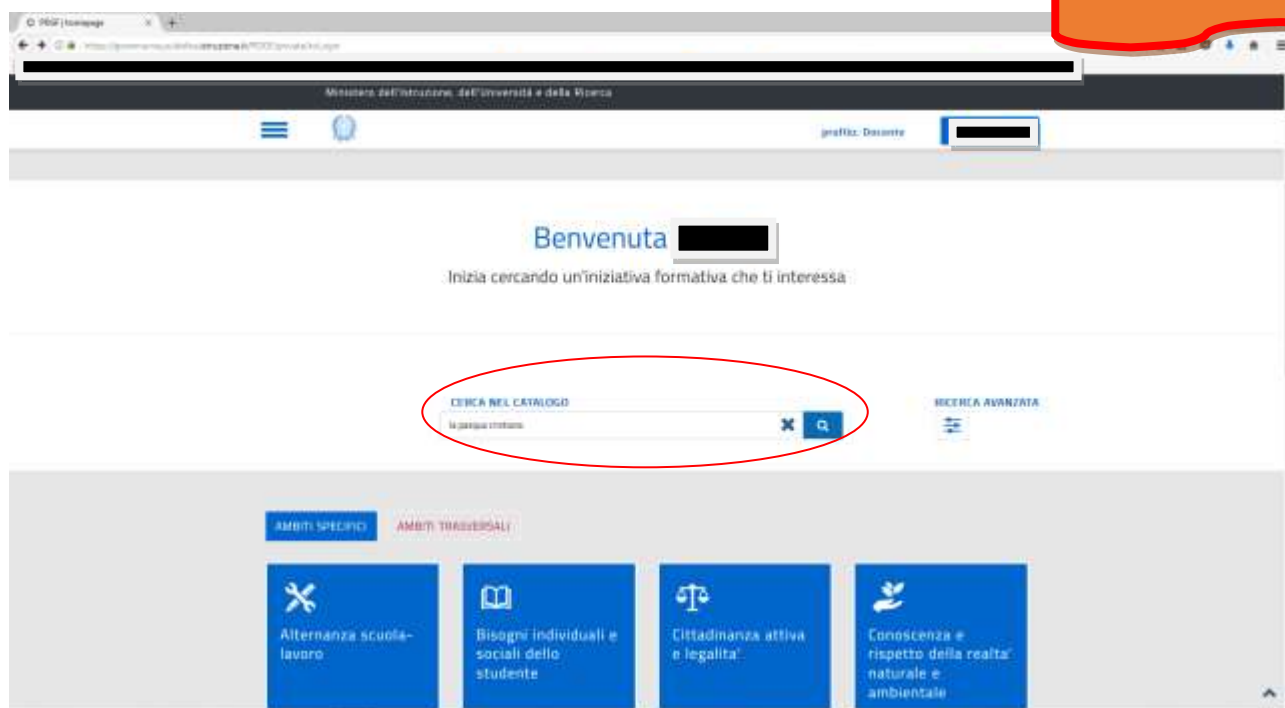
PDGF | homepage

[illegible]

Ministero dell'Istruzione, dell'Università e della Ricerca

profilo: Docente

Benvenuta

Inizia cercando un'iniziativa formativa che ti interessa

CERCA NEL CATALOGO

la parola cristiana

RICERCA AVANZATA

AMBITI SPECIFICI

AMBITI TRASVERSALI

Alternanza scuola-lavoro

Bisogni individuali e sociali dello studente

Cittadinanza attiva e legalita'

Conoscenza e rispetto della realta' naturale e ambientale